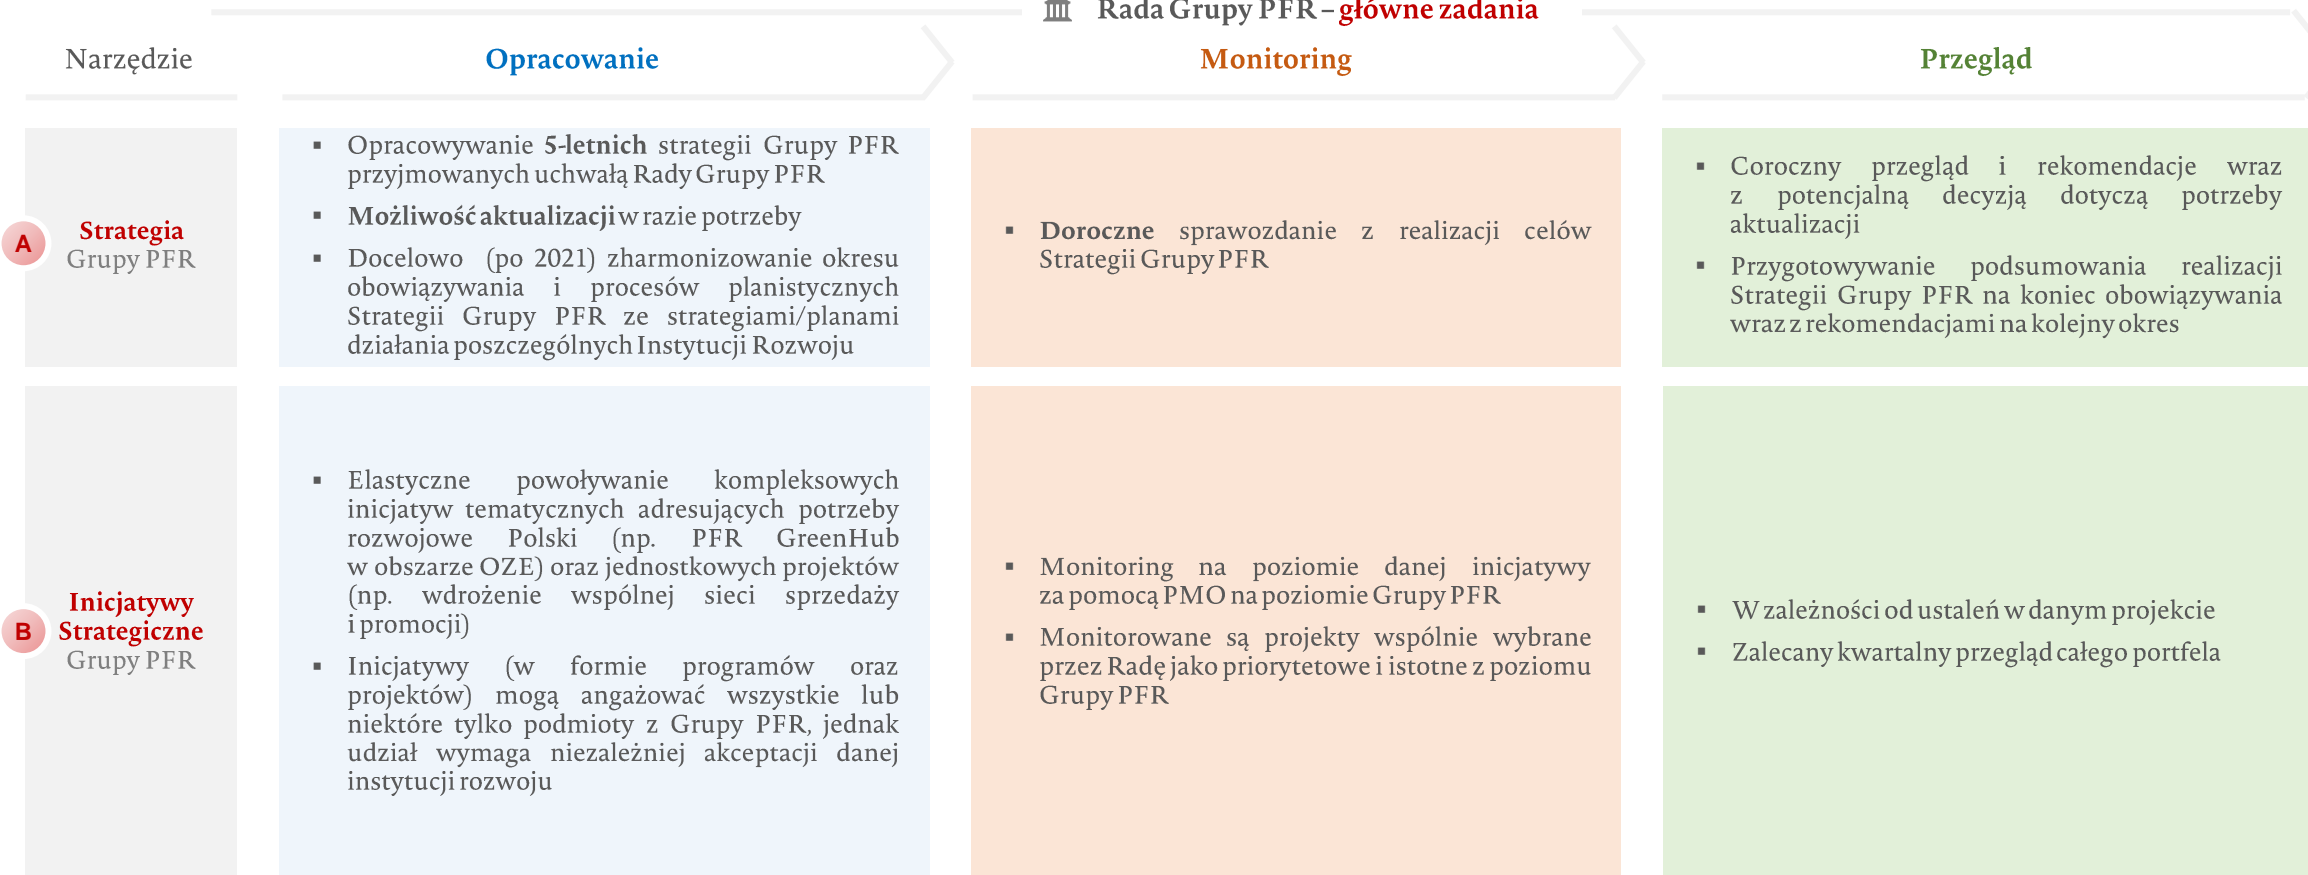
Rada Grupy PFR – główne zadania

| Narzędzie | Opracowanie | Monitoring | Przegląd |
|---|---|---|---|
| A Strategia Grupy PFR | ▪ Opracowywanie **5-letnich** strategii Grupy PFR przyjmowanych uchwałą Rady Grupy PFR ▪ **Możliwość aktualizacji** w razie potrzeby ▪ Docelowo (po 2021) zharmonizowanie okresu obowiązywania i procesów planistycznych Strategii Grupy PFR ze strategiami/planami działania poszczególnych Instytucji Rozwoju | ▪ **Doroczne** sprawozdanie z realizacji celów Strategii Grupy PFR | ▪ Coroczny przegląd i rekomendacje wraz z potencjalną decyzją dotyczą potrzeby aktualizacji ▪ Przygotowywanie podsumowania realizacji Strategii Grupy PFR na koniec obowiązywania wraz z rekomendacjami na kolejny okres |
| B Inicjatywy Strategiczne Grupy PFR | ▪ Elastyczne powoływanie kompleksowych inicjatyw tematycznych adresujących potrzeby rozwojowe Polski (np. PFR GreenHub w obszarze OZE) oraz jednostkowych projektów (np. wdrożenie wspólnej sieci sprzedaży i promocji) ▪ Inicjatywy (w formie programów oraz projektów) mogą angażować wszystkie lub niektóre tylko podmioty z Grupy PFR, jednak udział wymaga niezależniej akceptacji danej instytucji rozwoju | ▪ Monitoring na poziomie danej inicjatywy za pomocą PMO na poziomie Grupy PFR ▪ Monitorowane są projekty wspólnie wybrane przez Radę jako priorytetowe i istotne z poziomu Grupy PFR | ▪ W zależności od ustaleń w danym projekcie ▪ Zalecany kwartalny przegląd całego portfela |